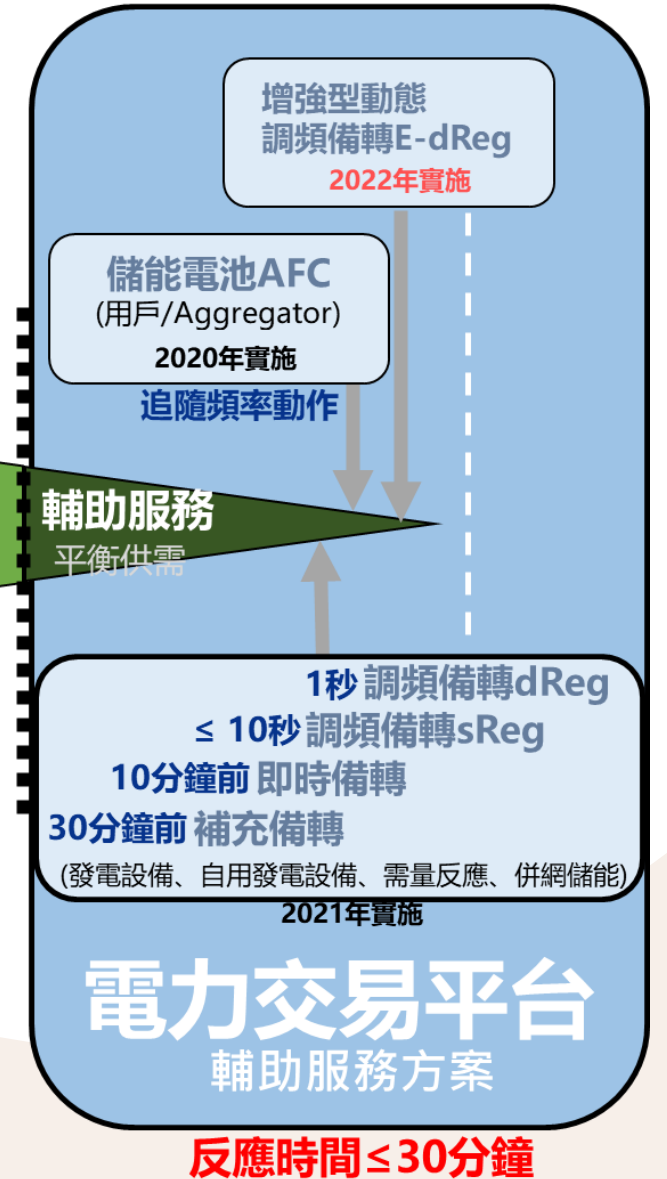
增強型動態
調頻備轉E-dReg
2022年實施

儲能電池AFC
(用戶/Aggregator)
2020年實施

追隨頻率動作

輔助服務
平衡供需

1秒 調頻備轉dReg
≤ 10秒 調頻備轉sReg
10分鐘前 即時備轉
30分鐘前 補充備轉
(發電設備、自用發電設備、需量反應、併網儲能)
2021年實施

電力交易平台
輔助服務方案

反應時間≤30分鐘